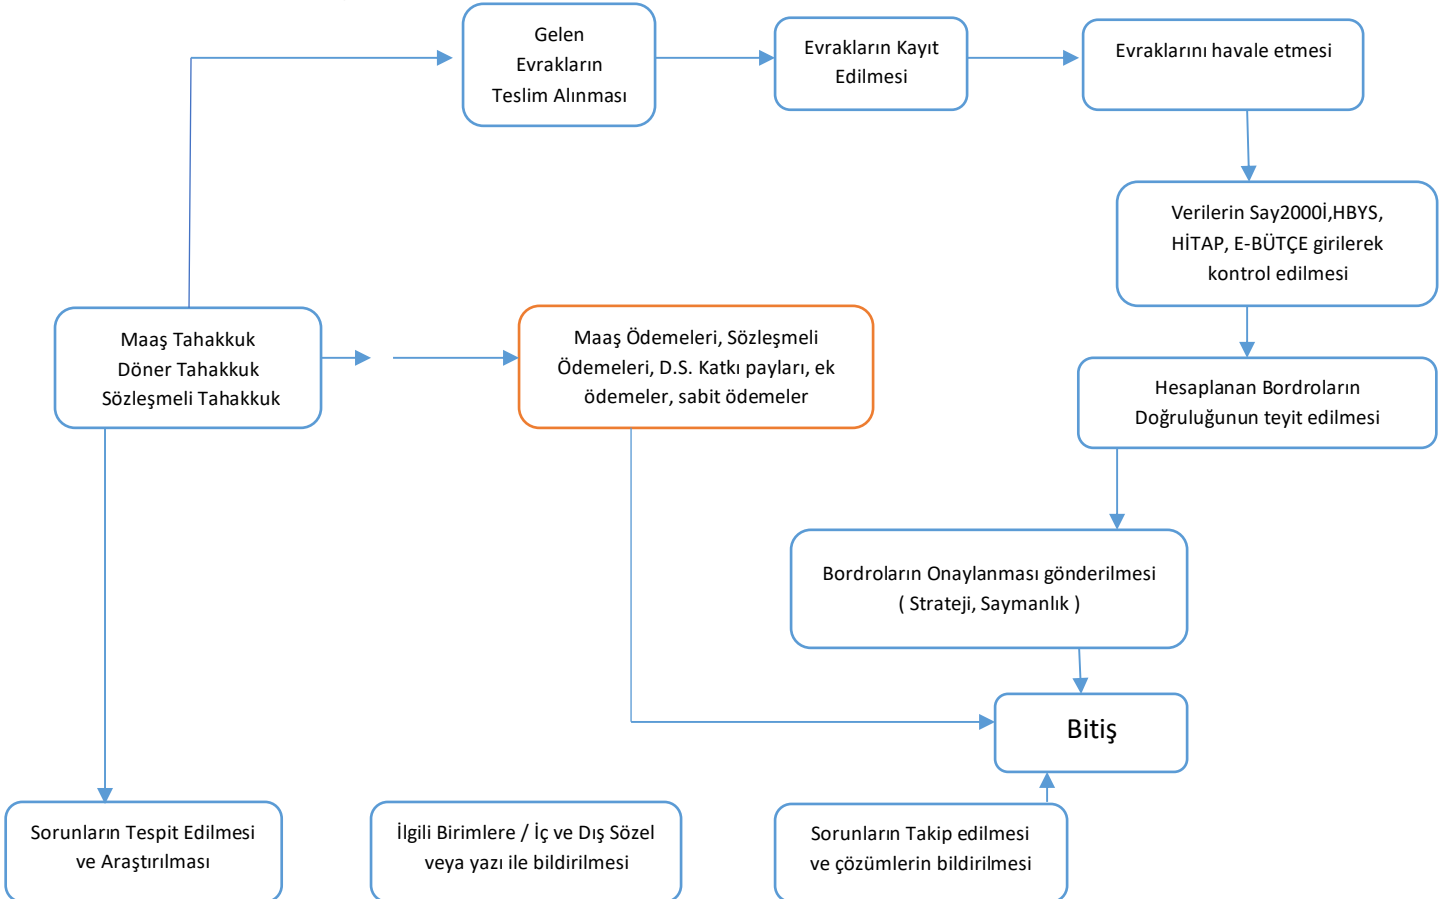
Gelen Evrakların Teslim Alınması

Evrakların Kayıt Edilmesi

Evraklarını havale etmesi

Verilerin Say2000İ,HBYS, HİTAP, E-BÜTÇE girilerek kontrol edilmesi

Maaş Tahakkuk
Döner Tahakkuk
Sözleşmeli Tahakkuk

Maaş Ödemeleri, Sözleşmeli Ödemeleri, D.S. Katkı payları, ek ödemeler, sabit ödemeler

Hesaplanan Bordroların Doğruluğunun teyit edilmesi

Bordroların Onaylanması gönderilmesi ( Strateji, Saymanlık )

Bitiş

Sorunların Tespit Edilmesi ve Araştırılması

İlgili Birimlere / İç ve Dış Sözel veya yazı ile bildirilmesi

Sorunların Takip edilmesi ve çözümlerin bildirilmesi